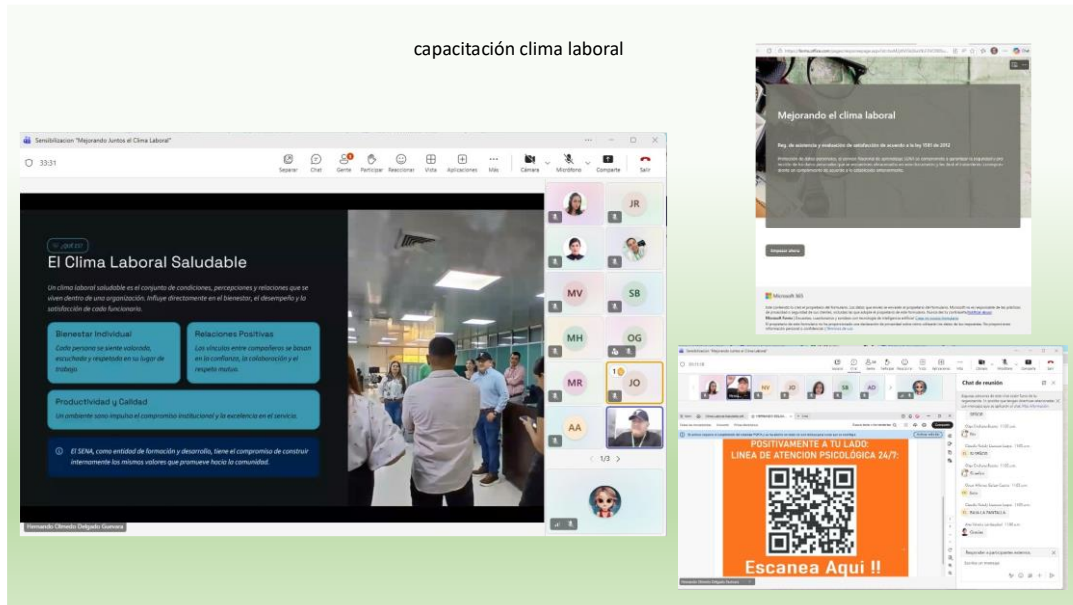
capacitación clima laboral

Sensibilizacion "Mejorando Juntos el Clima Laboral"

33:31

Separar Chat Gente Participar Reaccionar Vista Aplicaciones Más Cámara Micrófono Compartir Salir

¿Qué es?

El Clima Laboral Saludable

Un clima laboral saludable es el conjunto de condiciones, percepciones y relaciones que se viven dentro de una organización. Influye directamente en el bienestar, el desempeño y la satisfacción de cada funcionario.

Bienestar Individual
Cada persona se siente valorada, escuchada y respetada en su lugar de trabajo.

Relaciones Positivas
Los vínculos entre compañeros se basan en la confianza, la colaboración y el respeto mutuo.

Productividad y Calidad
Un ambiente sano impulsa el compromiso institucional y la excelencia en el servicio.

El SENA, como entidad de formación y desarrollo, tiene el compromiso de construir internamente los mismos valores que promueve hacia la comunidad.

Fernando Olmedo Delgado Guevara

JR MV SB MH OG MR JO AA

1/3

Mejorando el clima laboral

Reg. de asistencia y evaluación de satisfacción de acuerdo a la ley 1581 de 2012

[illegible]

Empezar ahora

Microsoft 365

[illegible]

Sensibilizacion "Mejorando Juntos el Clima Laboral"

Chat de reunión

POSITIVAMENTE A TU LADO:
LINEA DE ATENCION PSICOLÓGICA 24/7:

Escanea Aqui !!

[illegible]

Gracias

Responder a participantes externos

Fernando Olmedo Delgado Guevara